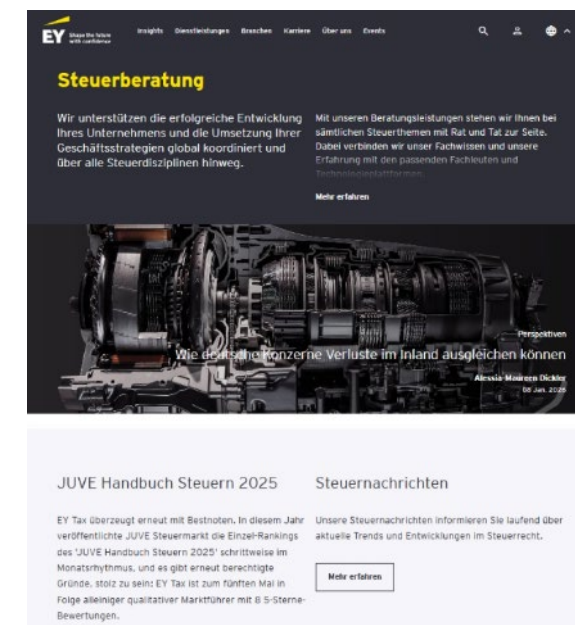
EY Shape the future with confidence

Insights Dienstleistungen Branchen Karriere Über uns Events

Steuerberatung

Wir unterstützen die erfolgreiche Entwicklung Ihres Unternehmens und die Umsetzung Ihrer Geschäftsstrategien global koordiniert und über alle Steuerdisziplinen hinweg.

Mit unseren Beratungsleistungen stehen wir Ihnen bei sämtlichen Steuerthemen mit Rat und Tat zur Seite. Dabei verbinden wir unser Fachwissen und unsere Erfahrung mit den passenden Fachleuten und Technologieplattformen.

Mehr erfahren

Perspektiven

Wie deutsche Konzerne Verluste im Inland ausgleichen können

Alessia-Maureen Dickler

08 Jan. 2026

JUVE Handbuch Steuern 2025

EY Tax überzeugt erneut mit Bestnoten. In diesem Jahr veröffentlichte JUVE Steuermarkt die Einzel-Rankings des 'JUVE Handbuch Steuern 2025' schrittweise im Monatsrhythmus, und es gibt erneut berechtigte Gründe, stolz zu sein: EY Tax ist zum fünften Mal in Folge alleiniger qualitativer Marktführer mit 8 5-Sterne-Bewertungen.

Steuernachrichten

Unsere Steuernachrichten informieren Sie laufend über aktuelle Trends und Entwicklungen im Steuerrecht.

Mehr erfahren